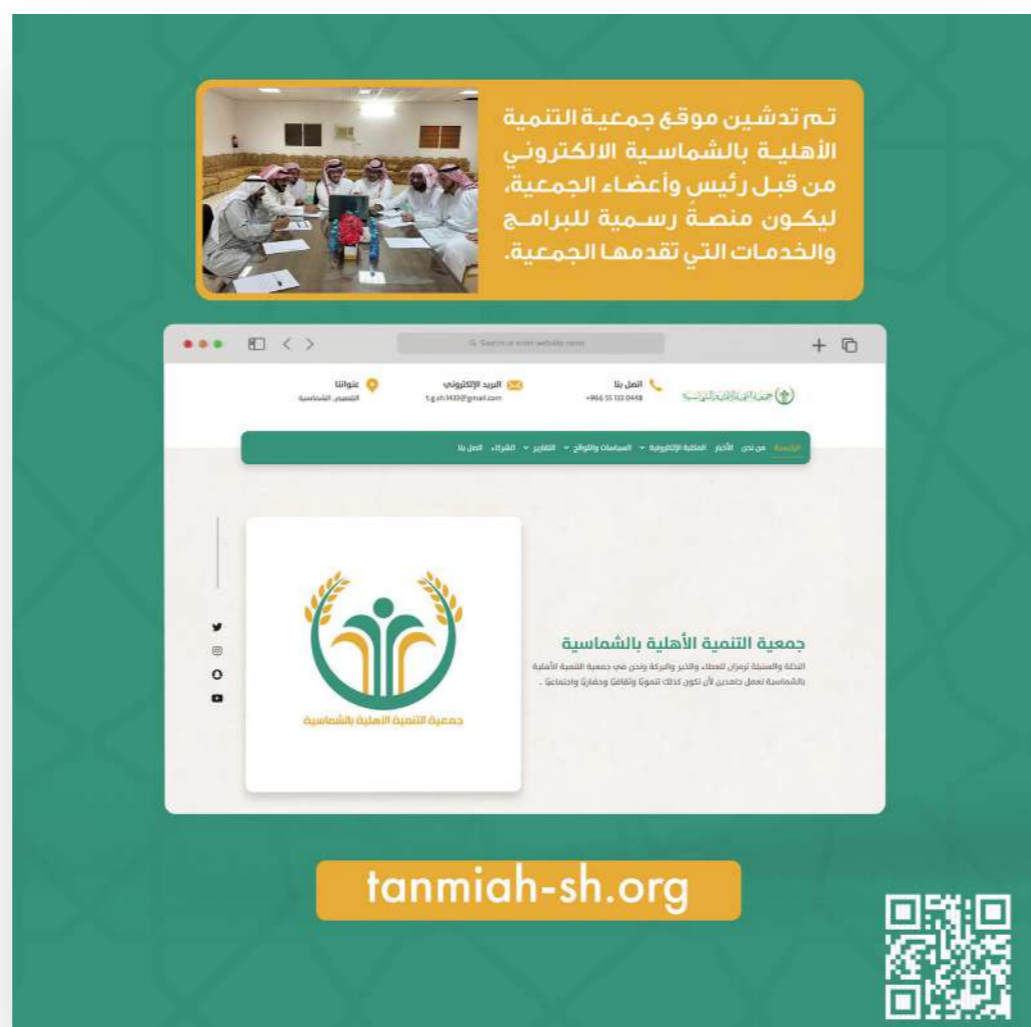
تم تدشين موقع جمعية التنمية الأهلية بالشماسية الالكتروني من قبل رئيس وأعضاء الجمعية، ليكون منصةً رسمية للبرامج والخدمات التي تقدمها الجمعية.

Search or enter website name

جمعية التنمية الأهلية بالشماسية

اتصل بنا
+966 55 133 0448

البريد الإلكتروني
t.g.sh.1433@gmail.com

عنواننا
القصيم، الشماسية

الرئيسية من نحن الأخبار المكتبة الإلكترونية السياسات واللوائح التقارير الشركاء اتصل بنا

جمعية التنمية الأهلية بالشماسية
النخلة والسنبلة ترمزان للعطاء والخير والبركة ونحن في جمعية التنمية الأهلية بالشماسية نعمل جاهدين لأن نكون كذلك تنمويًا وثقافيًا وحضاريًا واجتماعيًا ..

جمعية التنمية الاهلية بالشماسية

tanmiah-sh.org